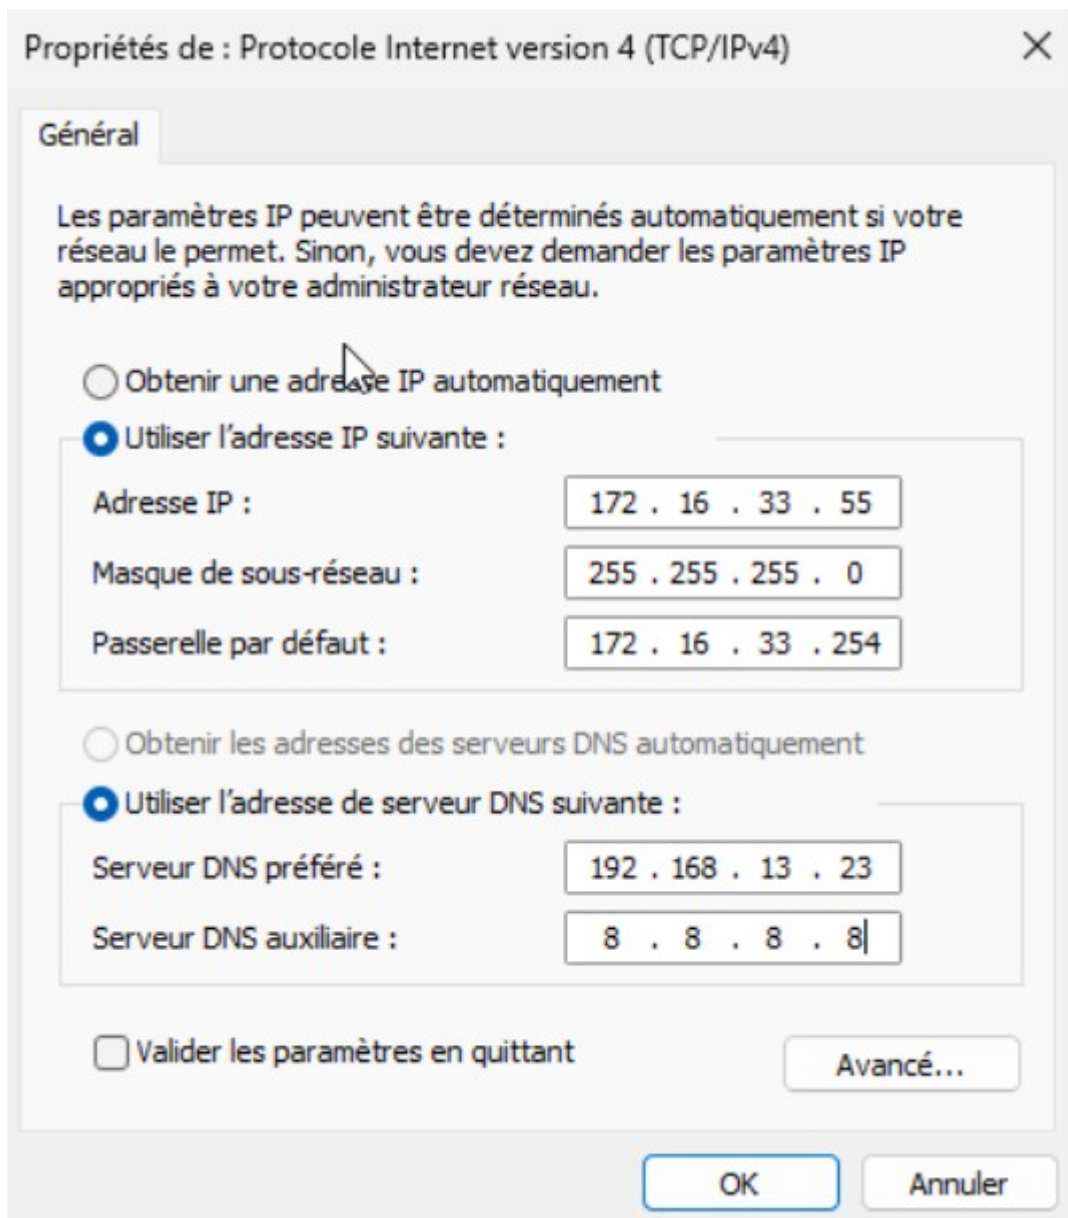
Propriétés de : Protocole Internet version 4 (TCP/IPv4)

×

Général

Les paramètres IP peuvent être déterminés automatiquement si votre réseau le permet. Sinon, vous devez demander les paramètres IP appropriés à votre administrateur réseau.

Obtenir une adresse IP automatiquement

Utiliser l'adresse IP suivante :

Adresse IP : 172 . 16 . 33 . 55

Masque de sous-réseau : 255 . 255 . 255 . 0

Passerelle par défaut : 172 . 16 . 33 . 254

Obtenir les adresses des serveurs DNS automatiquement

Utiliser l'adresse de serveur DNS suivante :

Serveur DNS préféré : 192 . 168 . 13 . 23

Serveur DNS auxiliaire : 8 . 8 . 8 . 8

Valider les paramètres en quittant

Avancé...

OK

Annuler